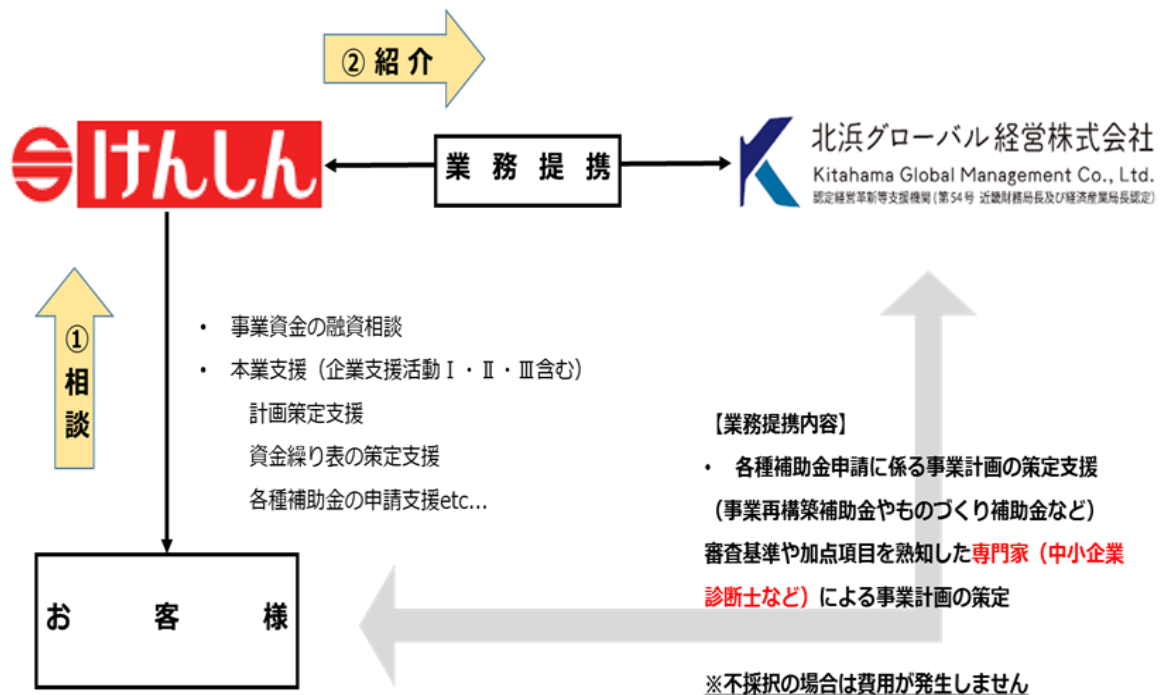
② 紹 介

けんしん

業 務 提 携

北浜グローバル経営株式会社
Kitahama Global Management Co., Ltd.
認定経営革新等支援機関（第54号 近畿財務局長及び経済産業局長認定）

① 相 談

・ 事業資金の融資相談
・ 本業支援（企業支援活動Ⅰ・Ⅱ・Ⅲ含む）
計画策定支援
資金繰り表の策定支援
各種補助金の申請支援etc…

【業務提携内容】
・ 各種補助金申請に係る事業計画の策定支援
（事業再構築補助金やものづくり補助金など）
審査基準や加点項目を熟知した専門家（中小企業診断士など）による事業計画の策定

お 客 様

※不採択の場合は費用が発生しません